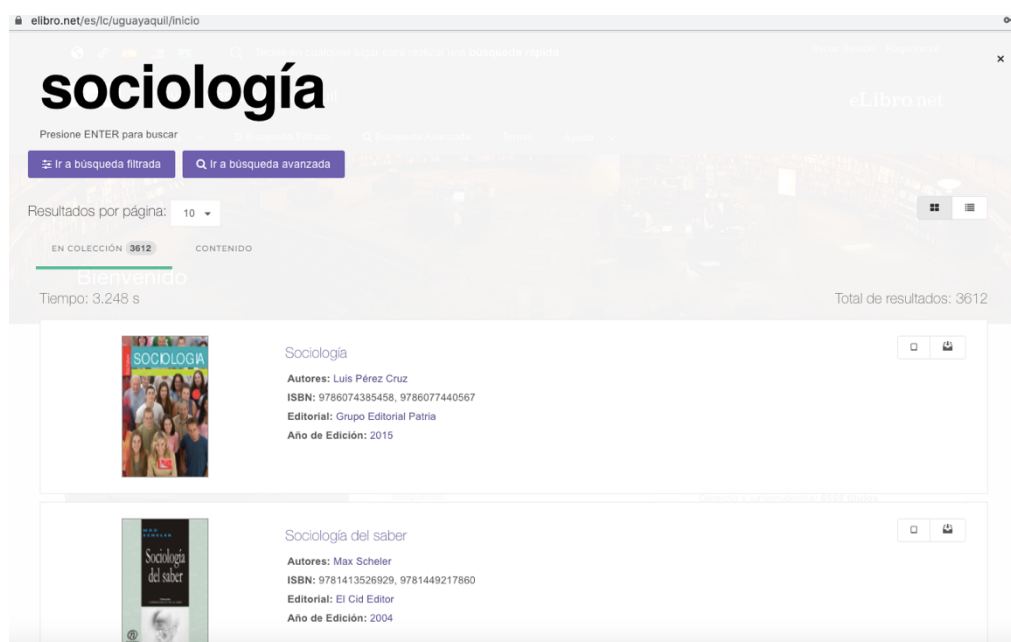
elibro.net/es/lc/uguayaquil/inicio

sociología

Presione ENTER para buscar

Ir a búsqueda filtrada

Ir a búsqueda avanzada

eLibro.net

Resultados por página: 10

EN COLECCIÓN 3612

CONTENIDO

Bienvenido

Tiempo: 3.248 s

Total de resultados: 3612

SOCIOLOGIA

Sociología

Autores: Luis Pérez Cruz

ISBN: 9786074385458, 9786077440567

Editorial: Grupo Editorial Patria

Año de Edición: 2015

Sociología del saber

Sociología del saber

Autores: Max Scheler

ISBN: 9781413526929, 9781449217860

Editorial: El Cid Editor

Año de Edición: 2004